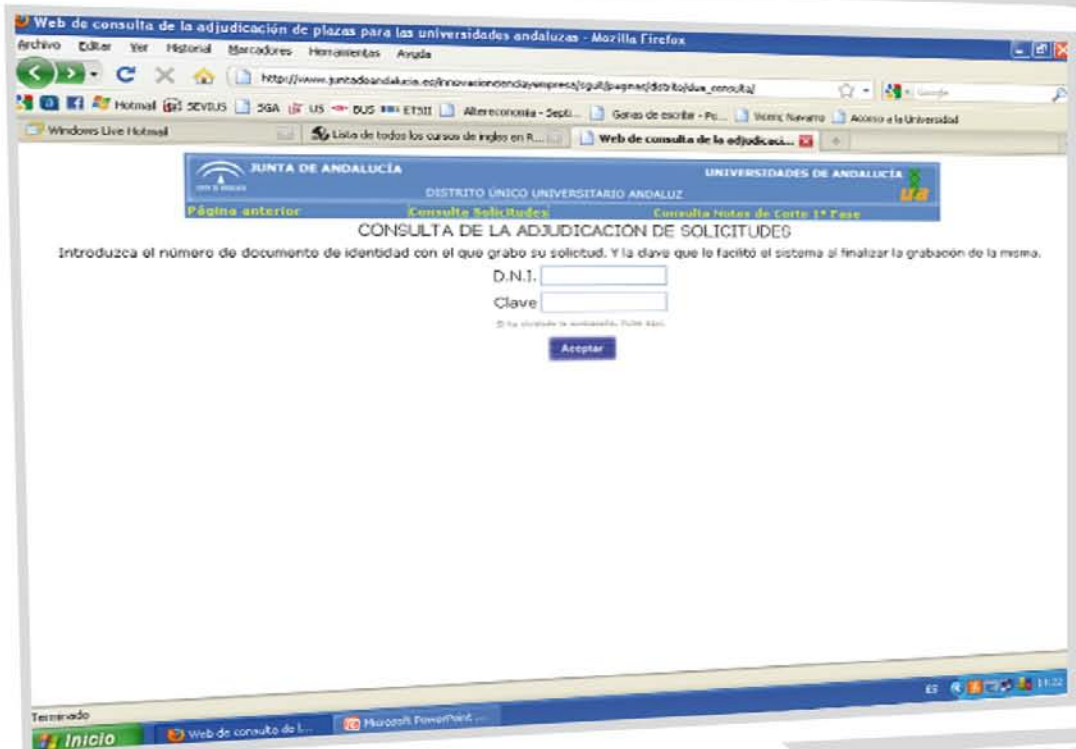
Web de consulta de la adjudicación de plazas para las universidades andaluzas - Mozilla Firefox

Archivo Editar Ver Historial Marcadores Herramientas Ayuda

http://www.juntadeandalucia.es/innovacioncienciayempresa/sguit/pagmas/distrito/due_consulta/

Hotmail SEVIUS SGA US BUS ETSII Altereconomía - Septi... Ganas de escribir - Po... Vicenç Navarro Acceso a la Universidad

Windows Live Hotmail | Lista de todos los cursos de ingles en R... | Web de consulta de la adjudicaci...

JUNTA DE ANDALUCÍA

UNIVERSIDADES DE ANDALUCÍA

DISTRITO ÚNICO UNIVERSITARIO ANDALUZ

Página anterior Consulte Solicitudes Consulta Notas de Corte 1ª Fase

CONSULTA DE LA ADJUDICACIÓN DE SOLICITUDES

Introduzca el número de documento de identidad con el que grabo su solictud. Y la clave que le facilitó el sistema al finalizar la grabación de la misma.

D.N.I.

Clave

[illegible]

Aceptar

Terminado

Inicio Web de consulta de l... Microsoft PowerPoint ...

ES 11:22